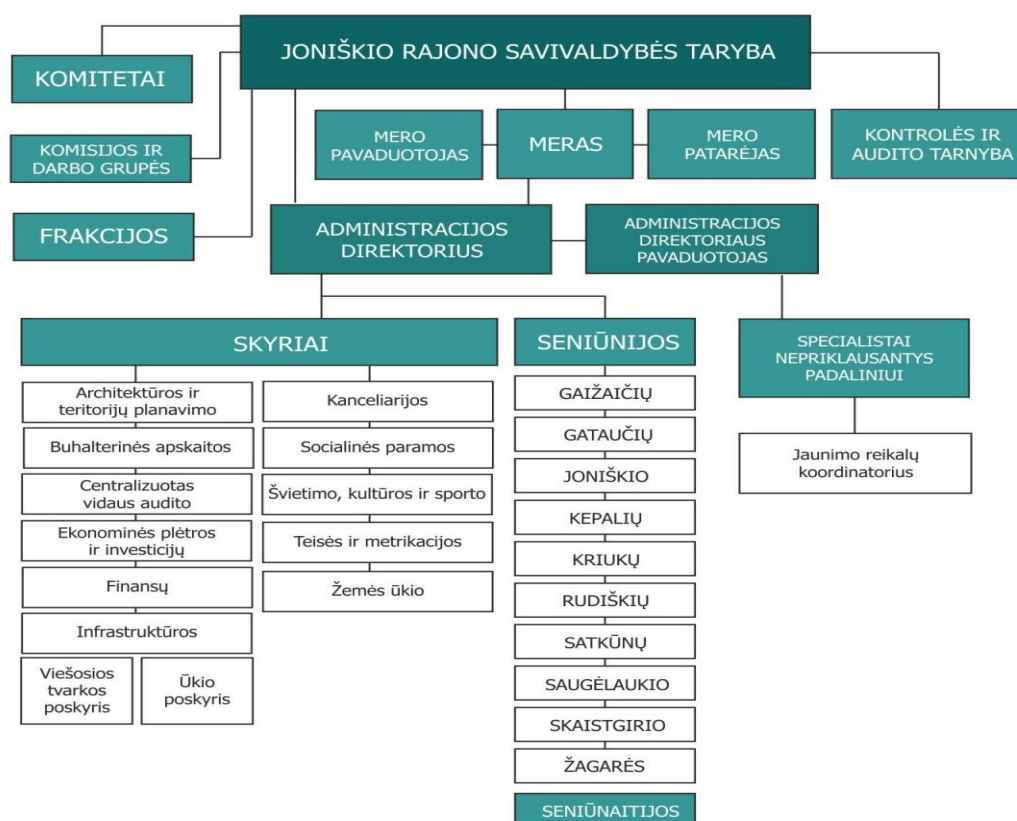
JONIŠKIO RAJONO SAVIVALDYBĖS TARYBA

KOMITETAI

KOMISIJOS IR DARBO GRUPĖS

FRAKCIJOS

MERO PAVADUOTOJAS

MERAS

MERO PATARĖJAS

KONTROLĖS IR AUDITO TARNYBA

ADMINISTRACIJOS DIREKTORIUS

ADMINISTRACIJOS DIREKTORIAUS PAVADUOTOJAS

SKYRIAI

Architektūros ir teritorijų planavimo

Buhalterinės apskaitos

Centralizuotas vidaus audito

Ekonominės plėtros ir investicijų

Finansų

Infrastruktūros

Viešosios tvarkos poskyris

Ūkio poskyris

Kanceliarijos

Socialinės paramos

Švietimo, kultūros ir sporto

Teisės ir metrikacijos

Žemės ūkio

SENIŪNIJOS

GAIŽAIČIŲ

GATAUČIŲ

JONIŠKIO

KEPALIŲ

KRIUKŲ

RUDIŠKIŲ

SATKŪNŲ

SAUGĖLAUKIO

SKAISTGIRIO

ŽAGARĖS

SENIŪNAITIJOS

SPECIALISTAI NEPRIKLAUSANTYS PADALINIUI

Jaunimo reikalų koordinatorius